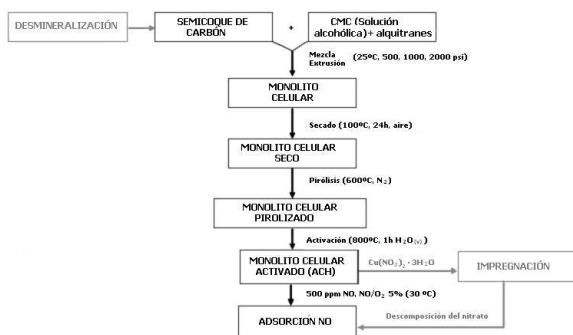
DESMINERALIZACIÓN

SEMICOQUE DE CARBÓN

+

CMC (Solución alcohólica)+ alquitranes

Mezcla Extrusión (25ºC, 500, 1000, 2000 psi)

MONOLITO CELULAR

Secado (100ºC, 24h, aire)

MONOLITO CELULAR SECO

Pirólisis (600ºC, $N_2$)

MONOLITO CELULAR PIROLIZADO

Activación (800ºC, 1h $H_2O_{(v)}$)

MONOLITO CELULAR ACTIVADO (ACH)

$Cu(NO_3)_2 \cdot 3H_2O$

IMPREGNACIÓN

500 ppm NO, $NO/O_2$ 5% (30 ºC)

Descomposición del nitrato

ADSORCIÓN NO